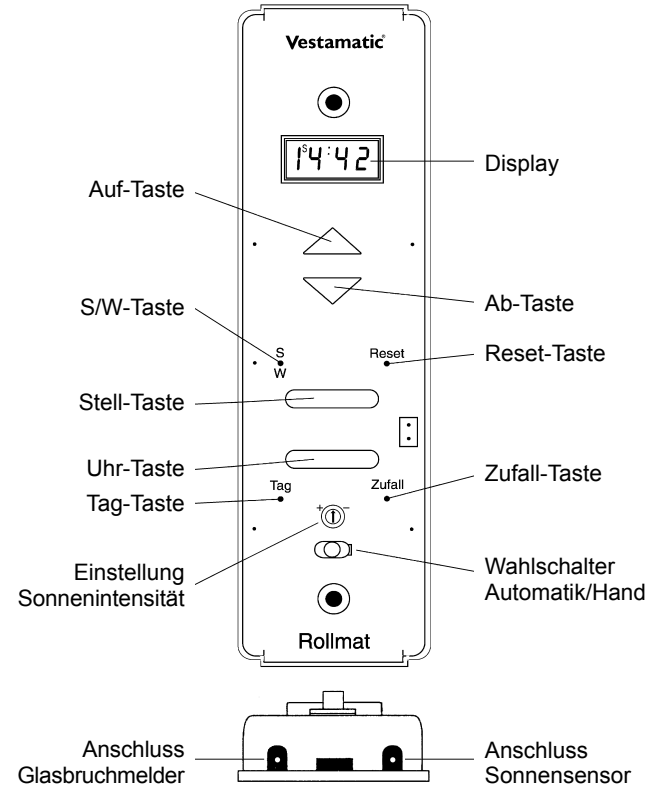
Vestamatic®

S 14:42

Display

Auf-Taste

Ab-Taste

S/W-Taste

S
W

Reset

Reset-Taste

Stell-Taste

Uhr-Taste

Zufall-Taste

Tag

Zufall

Tag-Taste

+ −

Einstellung Sonnenintensität

Wahlschalter Automatik/Hand

Rollmat

Anschluss Glasbruchmelder

Anschluss Sonnensensor